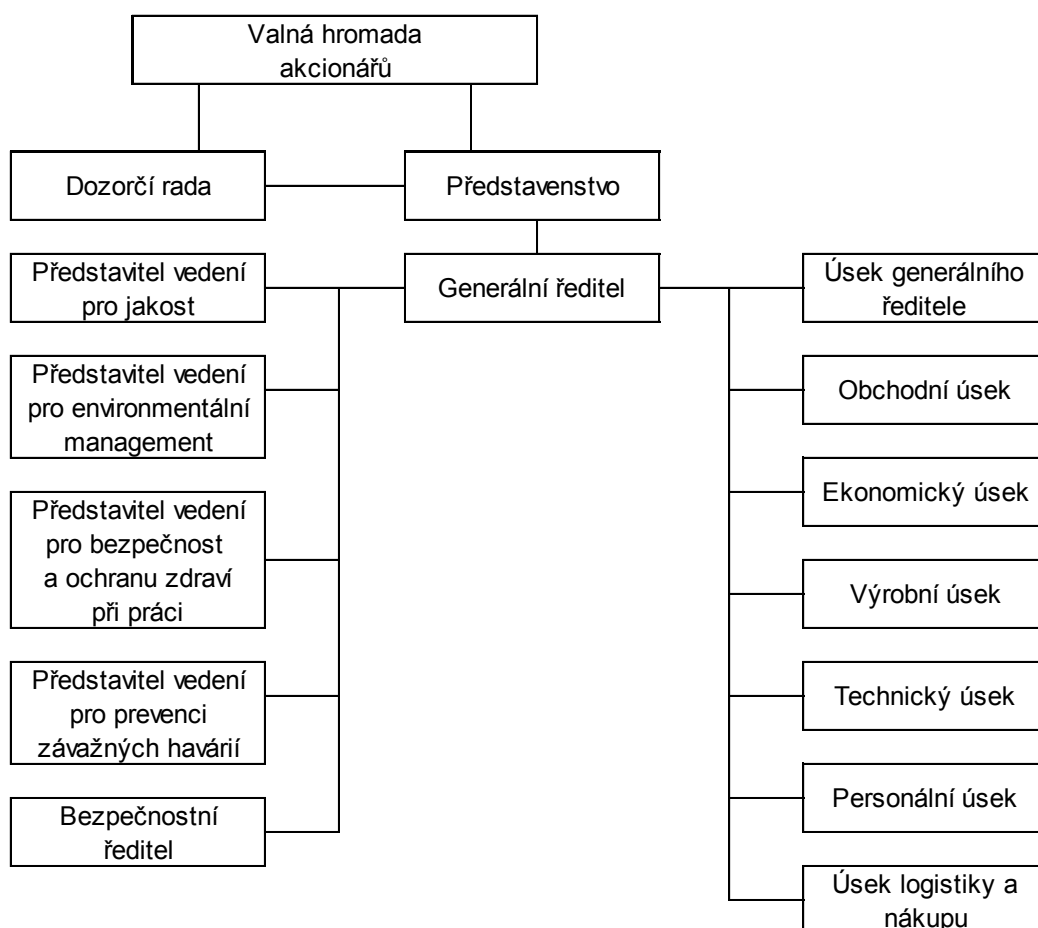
Valná hromada akcionářů

Dozorčí rada

Představenstvo

Představitel vedení pro jakost

Generální ředitel

Úsek generálního ředitele

Představitel vedení pro environmentální management

Obchodní úsek

Ekonomický úsek

Představitel vedení pro bezpečnost a ochranu zdraví při práci

Výrobní úsek

Představitel vedení pro prevenci závažných havárií

Technický úsek

Personální úsek

Bezpečnostní ředitel

Úsek logistiky a nákupu